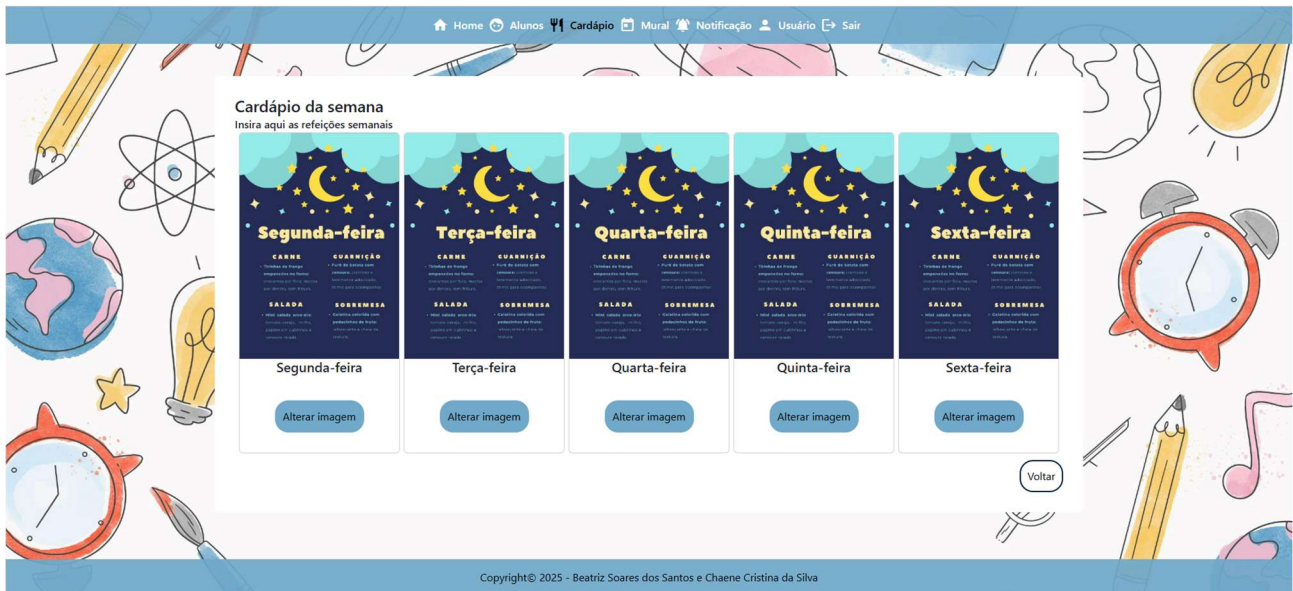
Home Alunos Cardápio Mural Notificação Usuário Sair

Cardápio da semana
Insira aqui as refeições semanais

Segunda-feira
CARNE
GUARNIÇÃO
SALADA
SOBREMESA
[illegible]

Segunda-feira
Alterar imagem

Terça-feira
CARNE
GUARNIÇÃO
SALADA
SOBREMESA
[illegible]

Terça-feira
Alterar imagem

Quarta-feira
CARNE
GUARNIÇÃO
SALADA
SOBREMESA
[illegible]

Quarta-feira
Alterar imagem

Quinta-feira
CARNE
GUARNIÇÃO
SALADA
SOBREMESA
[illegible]

Quinta-feira
Alterar imagem

Sexta-feira
CARNE
GUARNIÇÃO
SALADA
SOBREMESA
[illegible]

Sexta-feira
Alterar imagem

Voltar

Copyright© 2025 - Beatriz Soares dos Santos e Chaene Cristina da Silva